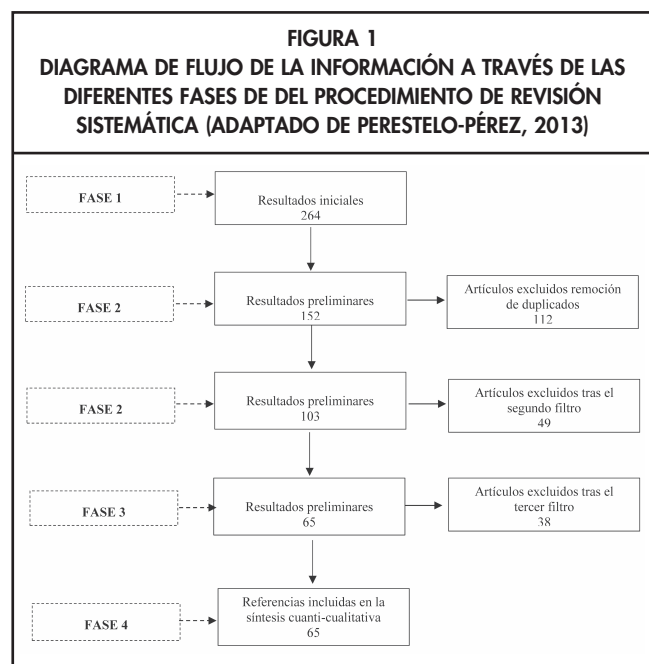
FIGURA 1
DIAGRAMA DE FLUJO DE LA INFORMACIÓN A TRAVÉS DE LAS DIFERENTES FASES DE DEL PROCEDIMIENTO DE REVISIÓN SISTEMÁTICA (ADAPTADO DE PERESTELO-PÉREZ, 2013)

FASE 1

Resultados iniciales
264

FASE 2

Resultados preliminares
152

Artículos excluidos remoción de duplicados
112

FASE 2

Resultados preliminares
103

Artículos excluidos tras el segundo filtro
49

FASE 3

Resultados preliminares
65

Artículos excluidos tras el tercer filtro
38

FASE 4

Referencias incluidas en la síntesis cuanti-cualitativa
65